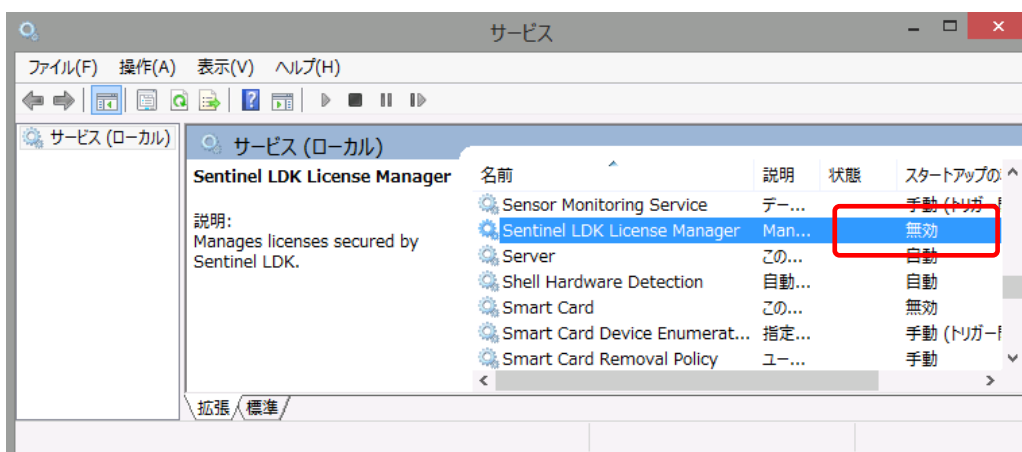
サービス

ファイル(F) 操作(A) 表示(V) ヘルプ(H)

サービス (ローカル)

サービス (ローカル)

Sentinel LDK License Manager

説明:
Manages licenses secured by Sentinel LDK.

| 名前 | 説明 | 状態 | スタートアップの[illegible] |
|---|---|---|---|
| Sensor Monitoring Service | デー... | | 手動 (トリガー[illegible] |
| Sentinel LDK License Manager | Man... | | 無効 |
| Server | この... | | 自動 |
| Shell Hardware Detection | 自動... | | 自動 |
| Smart Card | この... | | 無効 |
| Smart Card Device Enumerat... | 指定... | | 手動 (トリガー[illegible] |
| Smart Card Removal Policy | ユー... | | 手動 |

拡張 標準